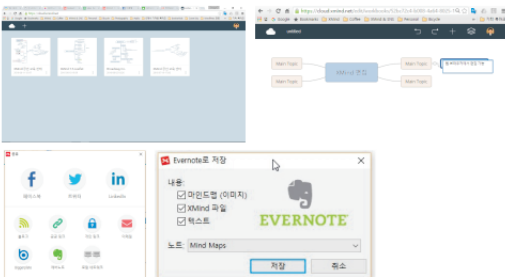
untitled

Main Topic

XMind 편집

Main Topic

Main Topic

Main Topic

Evernote로 저장

내용:

마인드맵 (이미지)

XMind 파일

텍스트

EVERNOTE

노트: Mind Maps

저장

취소

페이스북

트위터

LinkedIn

Evernote